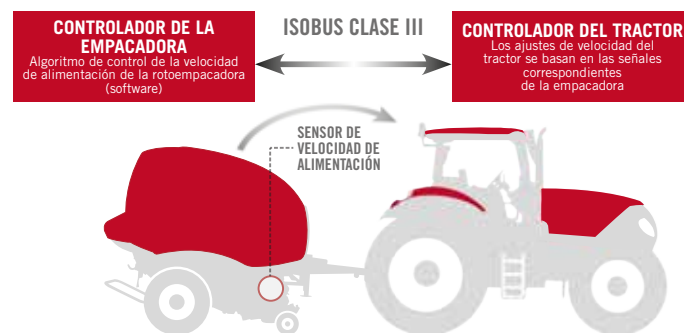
CONTROLADOR DE LA EMPACADORA
Algoritmo de control de la velocidad de alimentación de la rotoempacadora (software)

ISOBUS CLASE III

CONTROLADOR DEL TRACTOR
Los ajustes de velocidad del tractor se basan en las señales correspondientes de la empacadora

SENSOR DE VELOCIDAD DE ALIMENTACIÓN